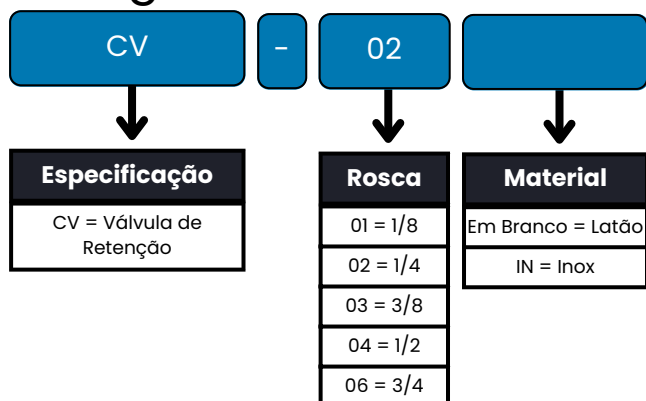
CV

-

02

Especificação

CV = Válvula de Retenção

Rosca

| Rosca |
|---|
| 01 = 1/8 |
| 02 = 1/4 |
| 03 = 3/8 |
| 04 = 1/2 |
| 06 = 3/4 |

Material

| Material |
|---|
| Em Branco = Latão |
| IN = Inox |